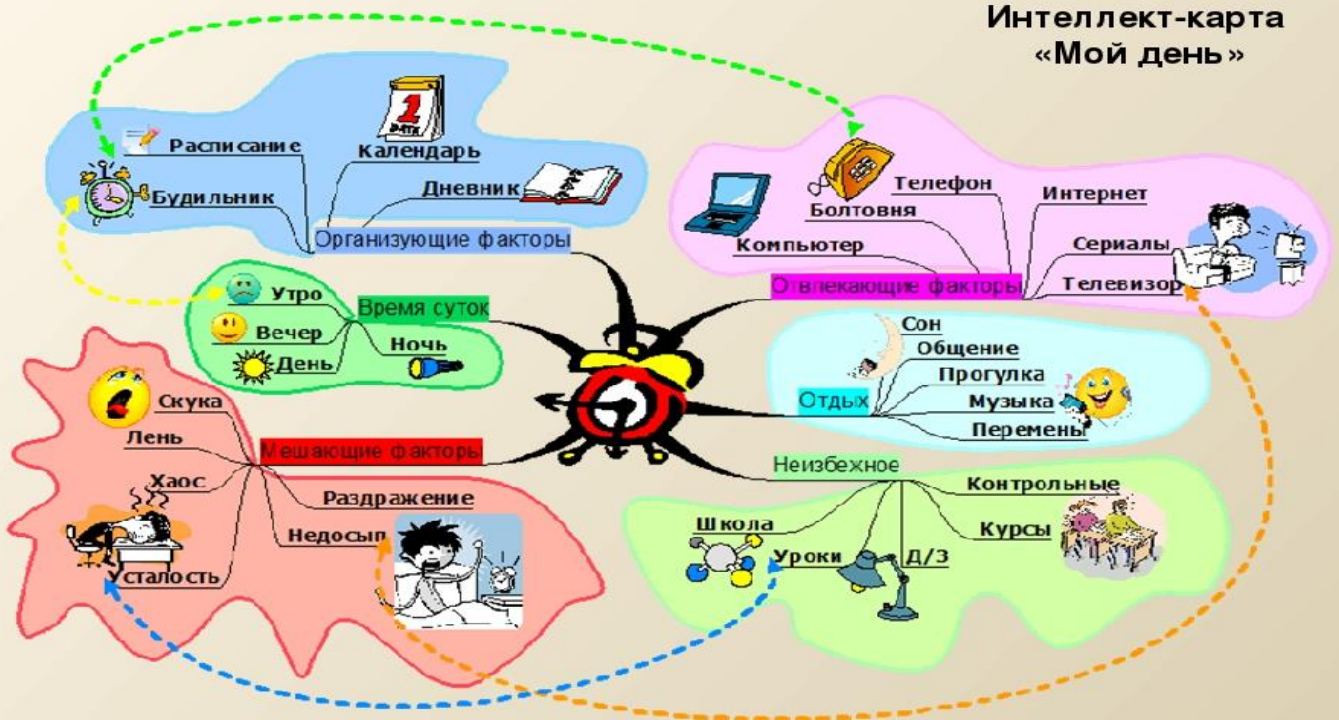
Интеллект-карта «Мой день»

Расписание
Календарь
Будильник
Дневник
Организующие факторы

Утро
Время суток
Вечер
Ночь
День

Скука
Лень
Мешающие факторы
Хаос
Раздражение
Недосып
Усталость

Телефон
Болтовня
Интернет
Компьютер
Сериалы
Отвлекающие факторы
Телевизор

Сон
Общение
Прогулка
Отдых
Музыка
Перемены

Неизбежное
Контрольные
Школа
Курсы
Уроки
Д/З